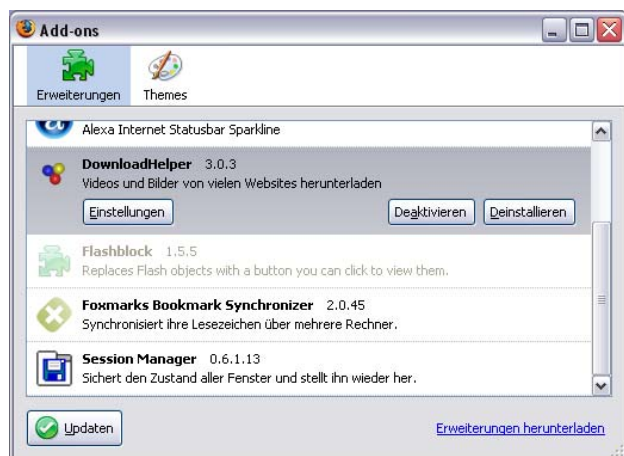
Add-ons

Erweiterungen
Themes

Alexa Internet Statusbar Sparkline

DownloadHelper 3.0.3
Videos und Bilder von vielen Websites herunterladen

Einstellungen
Deaktivieren
Deinstallieren

Flashblock 1.5.5
Replaces Flash objects with a button you can click to view them.

Foxmarks Bookmark Synchronizer 2.0.45
Synchronisiert ihre Lesezeichen über mehrere Rechner.

Session Manager 0.6.1.13
Sichert den Zustand aller Fenster und stellt ihn wieder her.

Updaten

Erweiterungen herunterladen